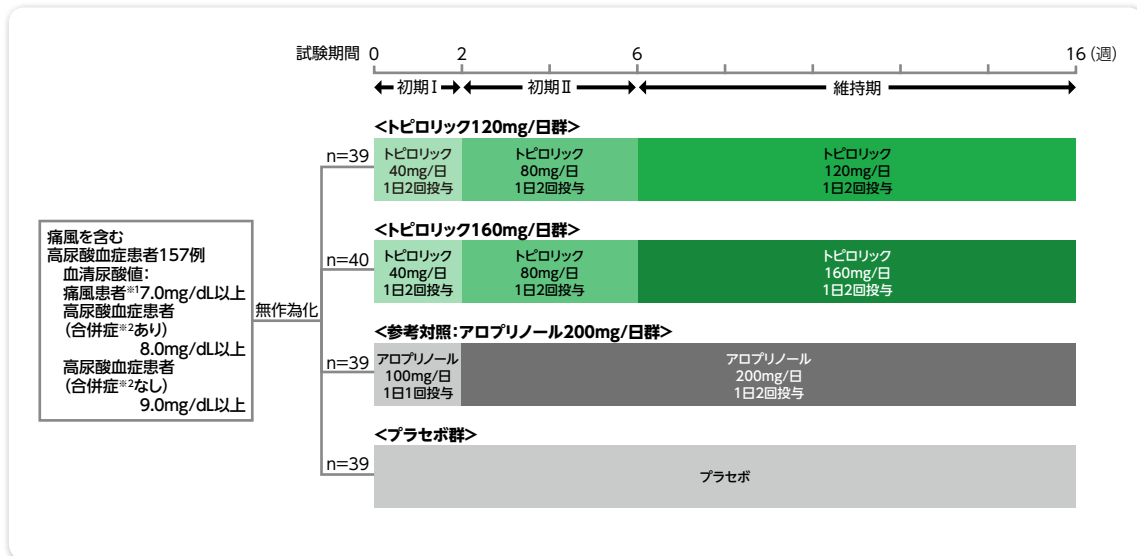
試験期間 0 2 6 16（週）

← 初期Ⅰ → ← 初期Ⅱ → ← 維持期 →

痛風を含む
高尿酸血症患者157例
血清尿酸値：
痛風患者※1 7.0mg/dL以上
高尿酸血症患者
（合併症※2あり）
8.0mg/dL以上
高尿酸血症患者
（合併症※2なし）
9.0mg/dL以上

無作為化

<トピロリック120mg/日群>

n=39

トピロリック
40mg/日
1日2回投与

トピロリック
80mg/日
1日2回投与

トピロリック
120mg/日
1日2回投与

<トピロリック160mg/日群>

n=40

トピロリック
40mg/日
1日2回投与

トピロリック
80mg/日
1日2回投与

トピロリック
160mg/日
1日2回投与

<参考対照：アロプリノール200mg/日群>

n=39

アロプリノール
100mg/日
1日1回投与

アロプリノール
200mg/日
1日2回投与

<プラセボ群>

n=39

プラセボ